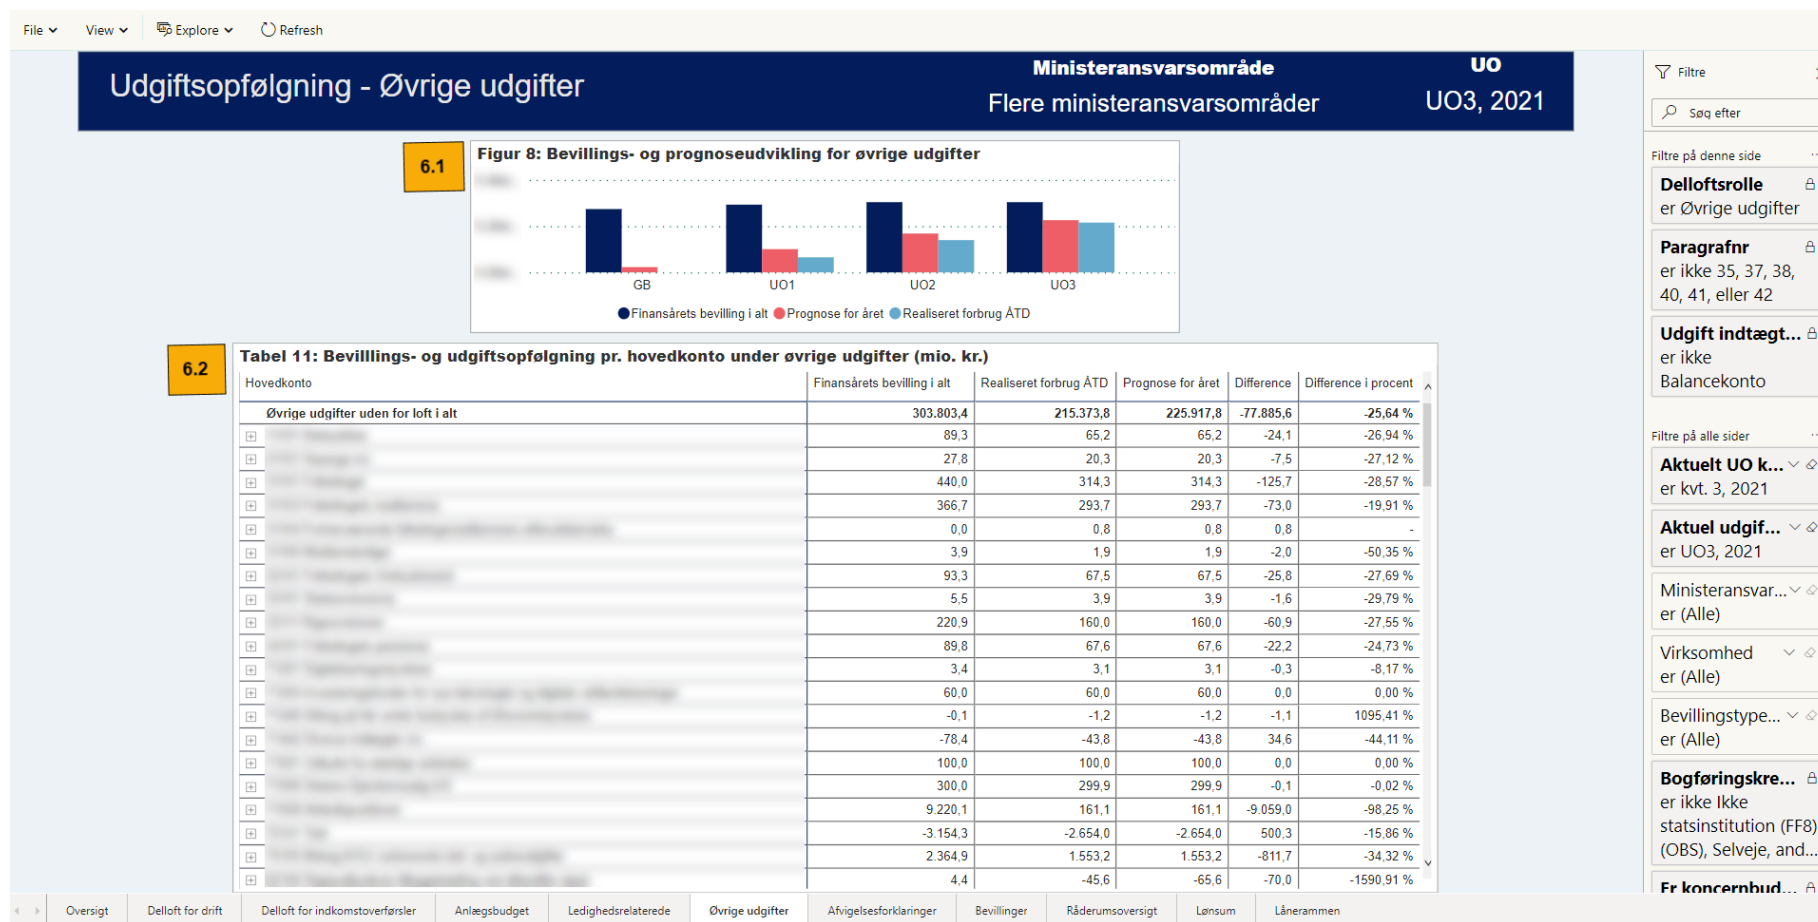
File View Explore Refresh

Udgiftsopfølgning - Øvrige udgifter

Ministeransvarsområde
Flere ministeransvarsområder

UO
UO3, 2021

6.1

Figur 8: Bevillings- og prognoseudvikling for øvrige udgifter

GB UO1 UO2 UO3

Finansårets bevilling i alt Prognose for året Realiseret forbrug ÅTD

6.2

Tabel 11: Bevilllings- og udgiftsopfølgning pr. hovedkonto under øvrige udgifter (mio. kr.)

| Hovedkonto | Finansårets bevilling i alt | Realiseret forbrug ÅTD | Prognose for året | Difference | Difference i procent |
|---|---|---|---|---|---|
| Øvrige udgifter uden for loft i alt | 303.803,4 | 215.373,8 | 225.917,8 | -77.885,6 | -25,64 % |
| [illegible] | 89,3 | 65,2 | 65,2 | -24,1 | -26,94 % |
| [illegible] | 27,8 | 20,3 | 20,3 | -7,5 | -27,12 % |
| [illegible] | 440,0 | 314,3 | 314,3 | -125,7 | -28,57 % |
| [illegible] | 366,7 | 293,7 | 293,7 | -73,0 | -19,91 % |
| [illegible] | 0,0 | 0,8 | 0,8 | 0,8 | - |
| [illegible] | 3,9 | 1,9 | 1,9 | -2,0 | -50,35 % |
| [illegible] | 93,3 | 67,5 | 67,5 | -25,8 | -27,69 % |
| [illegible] | 5,5 | 3,9 | 3,9 | -1,6 | -29,79 % |
| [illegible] | 220,9 | 160,0 | 160,0 | -60,9 | -27,55 % |
| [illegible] | 89,8 | 67,6 | 67,6 | -22,2 | -24,73 % |
| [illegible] | 3,4 | 3,1 | 3,1 | -0,3 | -8,17 % |
| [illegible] | 60,0 | 60,0 | 60,0 | 0,0 | 0,00 % |
| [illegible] | -0,1 | -1,2 | -1,2 | -1,1 | 1095,41 % |
| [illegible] | -78,4 | -43,8 | -43,8 | 34,6 | -44,11 % |
| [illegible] | 100,0 | 100,0 | 100,0 | 0,0 | 0,00 % |
| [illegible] | 300,0 | 299,9 | 299,9 | -0,1 | -0,02 % |
| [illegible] | 9.220,1 | 161,1 | 161,1 | -9.059,0 | -98,25 % |
| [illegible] | -3.154,3 | -2.654,0 | -2.654,0 | 500,3 | -15,86 % |
| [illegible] | 2.364,9 | 1.553,2 | 1.553,2 | -811,7 | -34,32 % |
| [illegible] | 4,4 | -45,6 | -65,6 | -70,0 | -1590,91 % |

Filtre
Søg efter
Filtre på denne side
Delloftsrolle
er Øvrige udgifter
Paragrafnr
er ikke 35, 37, 38, 40, 41, eller 42
Udgift indtægt...
er ikke Balancekonto
Filtre på alle sider
Aktuelt UO k...
er kvt. 3, 2021
Aktuel udgif...
er UO3, 2021
Ministeransvar...
er (Alle)
Virksomhed
er (Alle)
Bevillingstype...
er (Alle)
Bogføringskre...
er ikke Ikke statsinstitution (FF8) (OBS), Selveje, and...
Er koncernbud...

Oversigt | Delloft for drift | Delloft for indkomstoverførsler | Anlægsbudget | Ledighedsrelaterede | Øvrige udgifter | Afvigelsesforklaringer | Bevillinger | Råderumsoversigt | Lønsum | Lånerammen